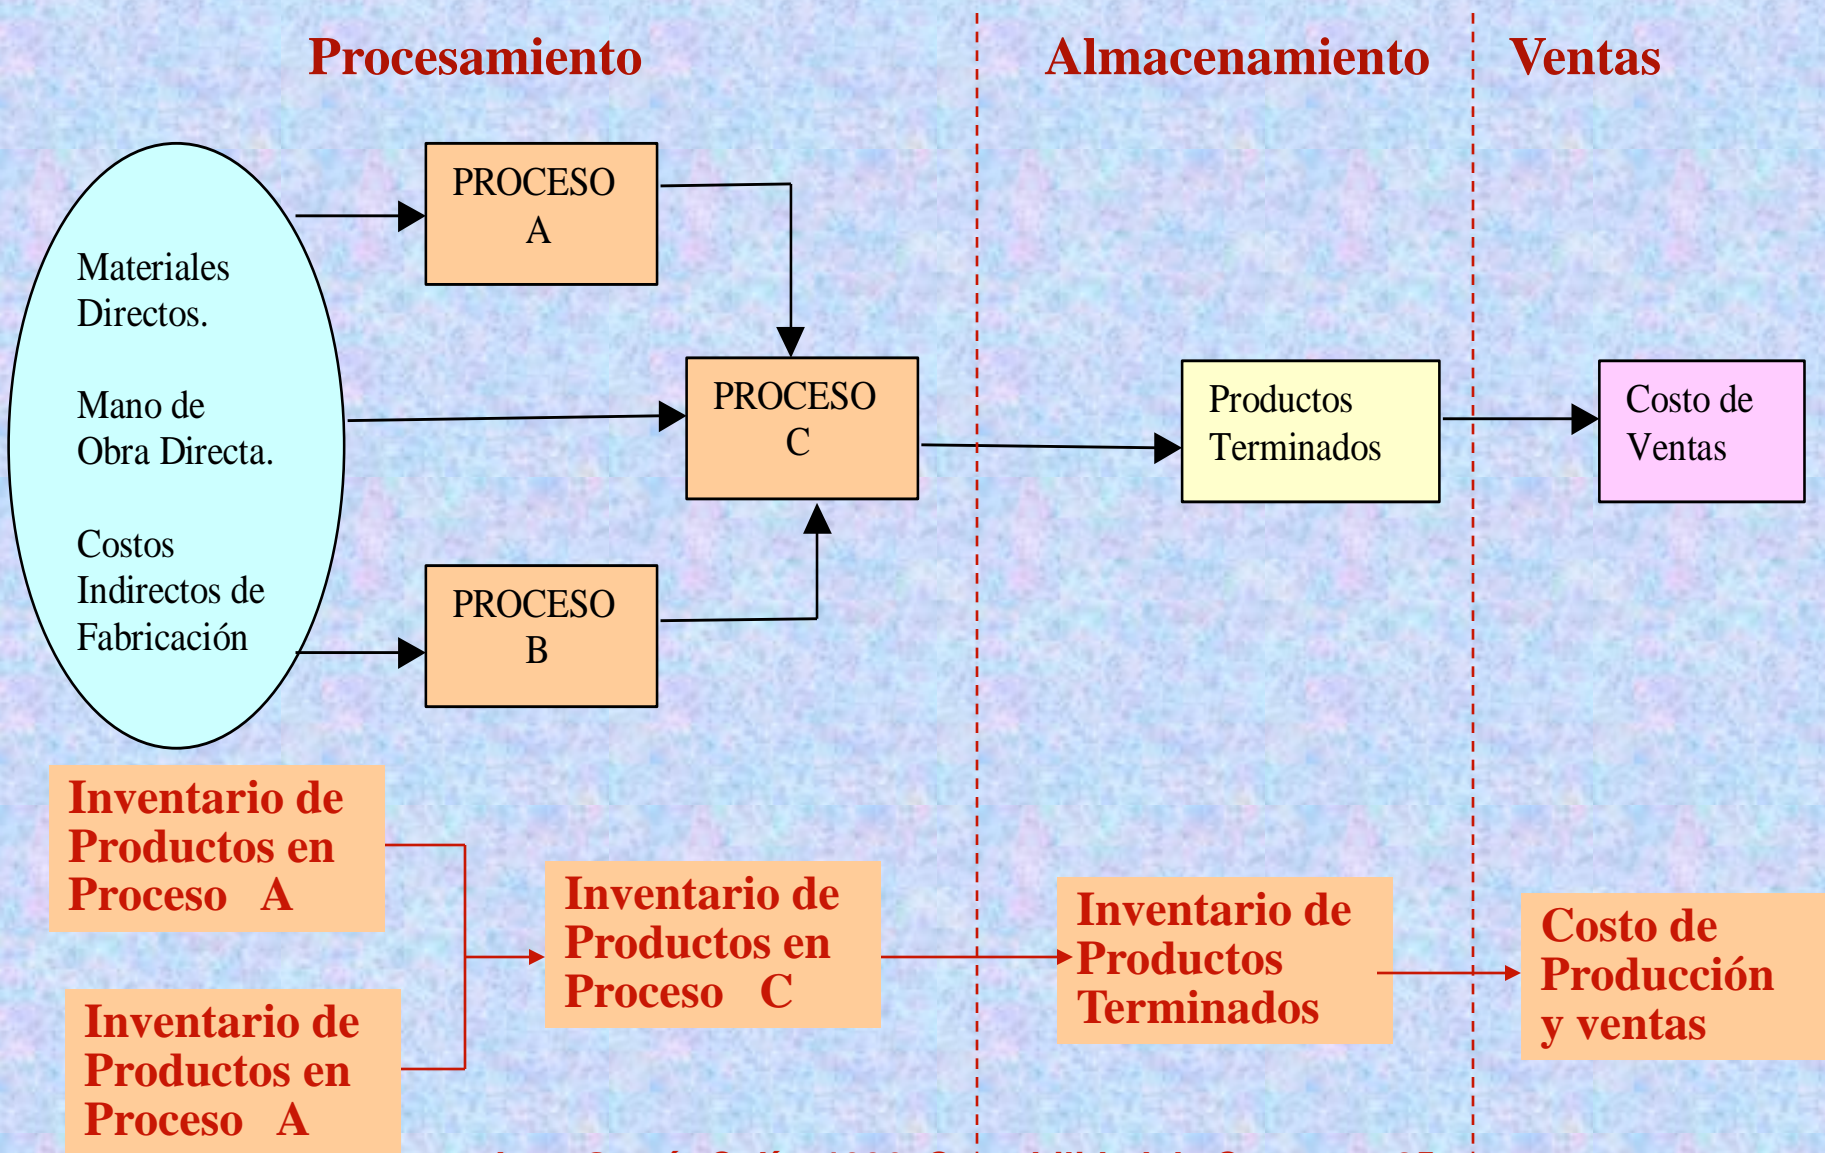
Procesamiento

Almacenamiento

Ventas

Materiales Directos.

Mano de Obra Directa.

Costos Indirectos de Fabricación

PROCESO A

PROCESO C

PROCESO B

Productos Terminados

Costo de Ventas

Inventario de Productos en Proceso A

Inventario de Productos en Proceso A

Inventario de Productos en Proceso C

Inventario de Productos Terminados

Costo de Producción y ventas

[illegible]